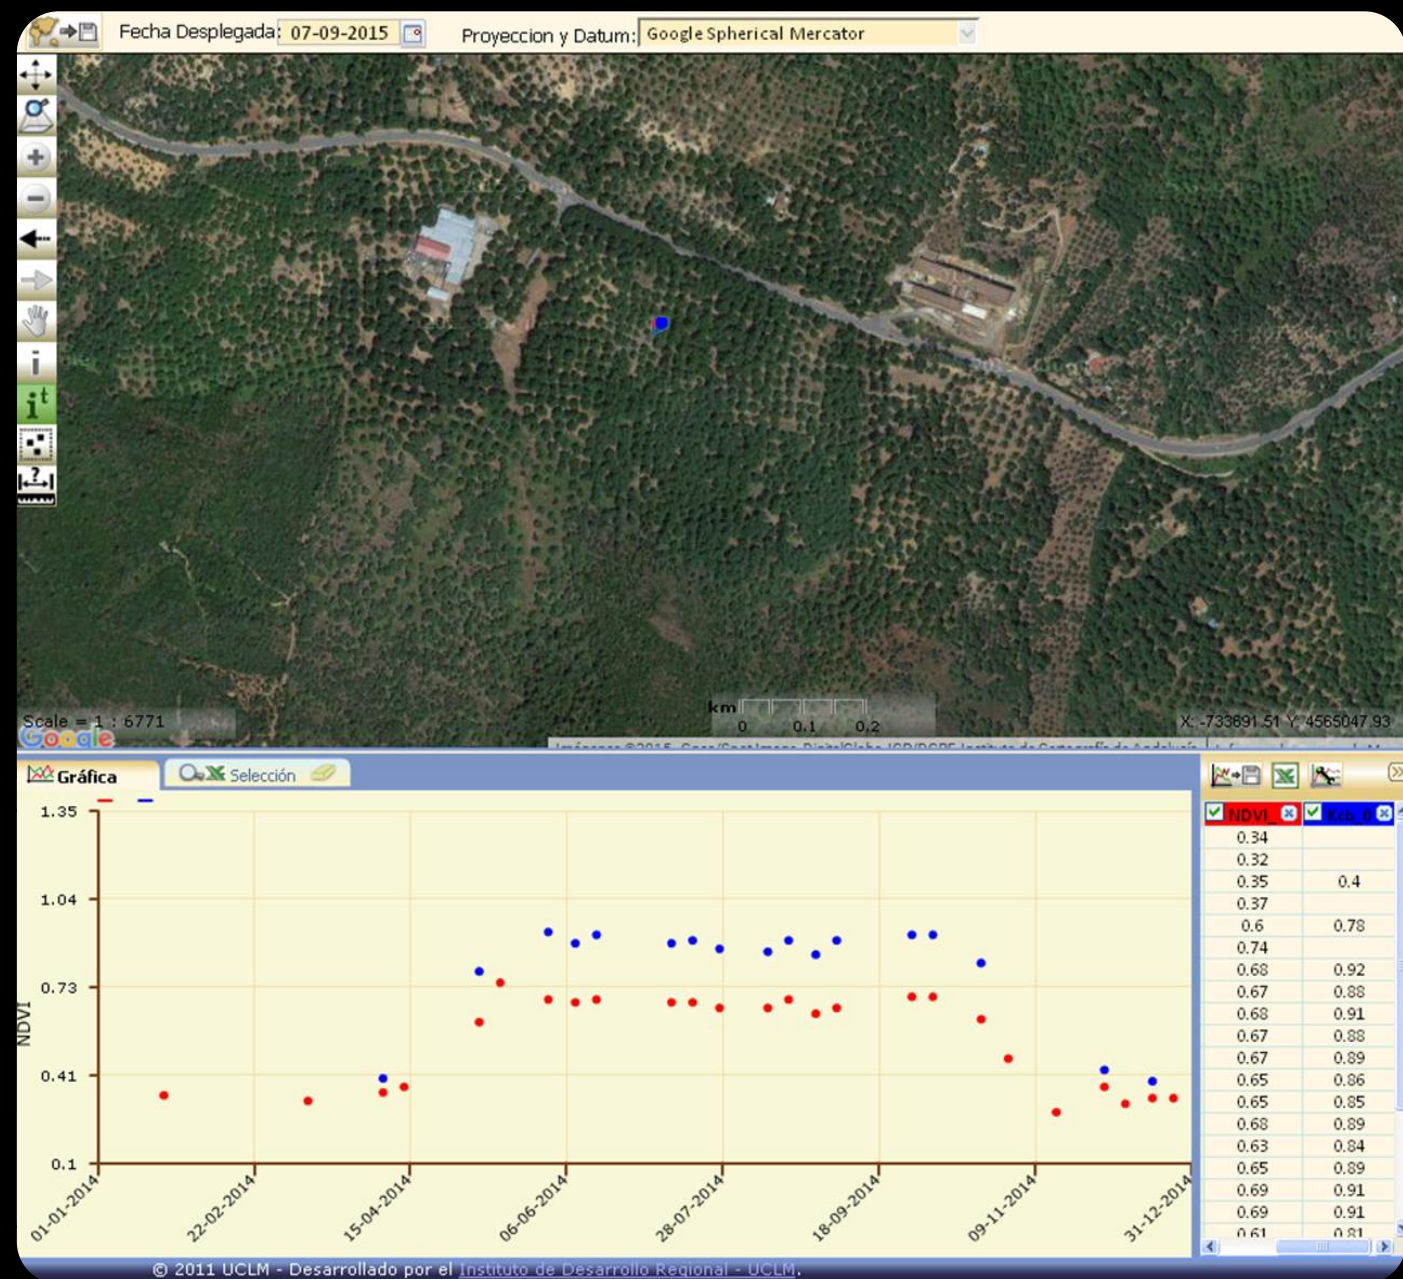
Fecha Desplegada: 07-09-2015

Proyeccion y Datum: Google Spherical Mercator

Scale = 1 : 6771

Google

km 0 0.1 0.2

X: -733691.51 Y: 4565047.93

Imágenes ©2015 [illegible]

Gráfica

Selección

1.35
1.04
0.73
0.41
0.1

NDVI

01-01-2014
22-02-2014
15-04-2014
06-06-2014
28-07-2014
18-09-2014
09-11-2014
31-12-2014

| NDVI_ | Kcb_0 |
|---|---|
| 0.34 | |
| 0.32 | |
| 0.35 | 0.4 |
| 0.37 | |
| 0.6 | 0.78 |
| 0.74 | |
| 0.68 | 0.92 |
| 0.67 | 0.88 |
| 0.68 | 0.91 |
| 0.67 | 0.88 |
| 0.67 | 0.89 |
| 0.65 | 0.86 |
| 0.65 | 0.85 |
| 0.68 | 0.89 |
| 0.63 | 0.84 |
| 0.65 | 0.89 |
| 0.69 | 0.91 |
| 0.69 | 0.91 |
| 0.61 | 0.81 |

© 2011 UCLM - Desarrollado por el Instituto de Desarrollo Regional - UCLM.